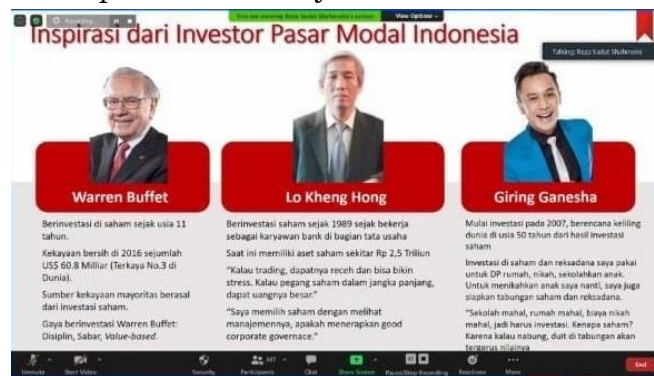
Recording...

You are viewing Reza Sadat Shahmeini's screen View Options

Inspirasi dari Investor Pasar Modal Indonesia

Talking: Reza Sadat Shahmeini

Warren Buffet

Berinvestasi di saham sejak usia 11 tahun.

Kekayaan bersih di 2016 sejumlah US$ 60.8 Milliar (Terkaya No.3 di Dunia).

Sumber kekayaan mayoritas berasal dari investasi saham.

Gaya berinvestasi Warren Buffet: Disiplin, Sabar, Value-based.

Lo Kheng Hong

Berinvestasi saham sejak 1989 sejak bekerja sebagai karyawan bank di bagian tata usaha

Saat ini memiliki aset saham sekitar Rp 2,5 Triliun

"Kalau trading, dapatnya receh dan bisa bikin stress. Kalau pegang saham dalam jangka panjang, dapat uangnya besar"

"Saya memilih saham dengan melihat manajemennya, apakah menerapkan good corporate governace."

Giring Ganesha

Mulai investasi pada 2007, berencana keliling dunia di usia 50 tahun dari hasil investasi saham

Investasi di saham dan reksadana saya pakai untuk DP rumah, nikah, sekolahkan anak. Untuk menikahkan anak saya nanti, saya juga siapkan tabungan saham dan reksadana.

"Sekolah mahal, rumah mahal, biaya nikah mahal, jadi harus investasi. Kenapa saham? Karena kalau nabung, duit di tabungan akan tergerus nilainya

Unmute Start Video Security Participants 107 Chat Share Screen Pause/Stop Recording Reactions More End